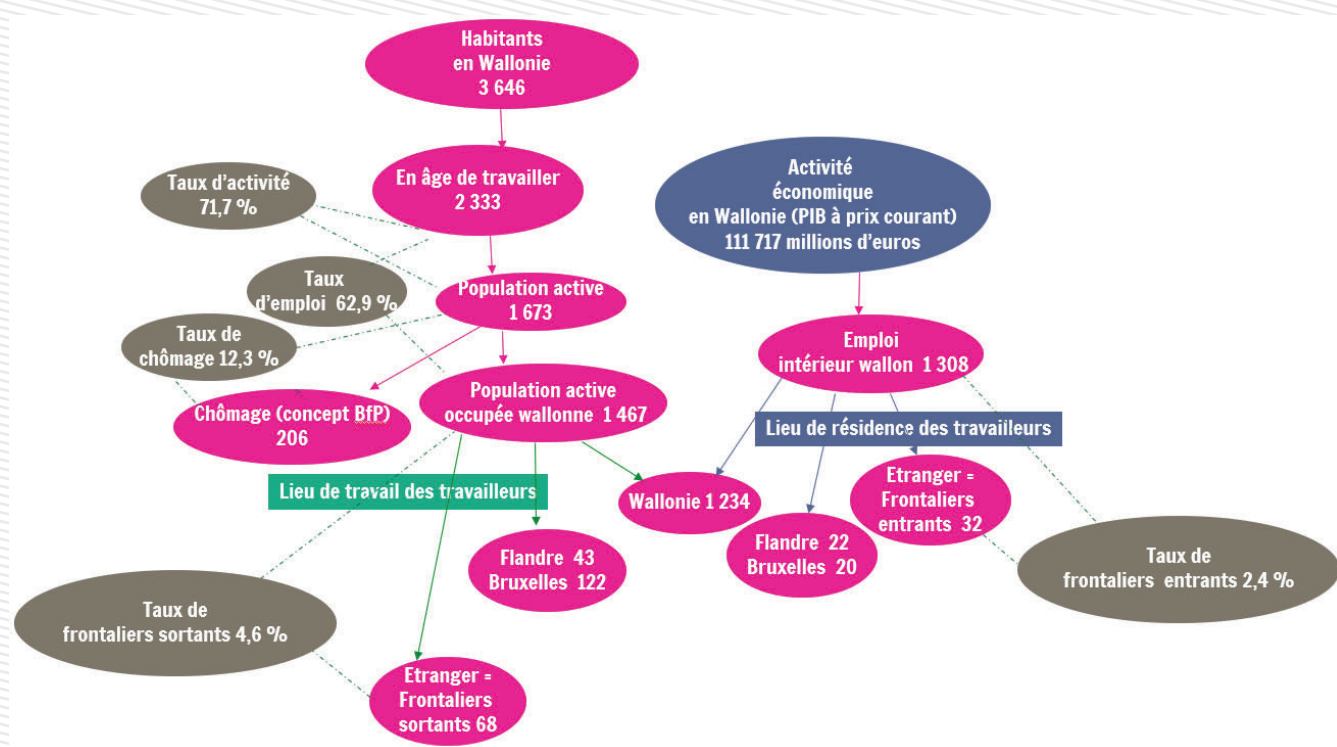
Habitants
en Wallonie
3 646

En âge de travailler
2 333

Taux d'activité
71,7 %

Activité
économique
en Wallonie (PIB à prix courant)
111 717 millions d'euros

Taux
d'emploi 62,9 %

Population active
1 673

Taux de
chômage 12,3 %

Emploi
intérieur wallon 1 308

Chômage (concept BfP)
206

Population active
occupée wallonne 1 467

Lieu de résidence des travailleurs

Etranger =
Frontaliers
entrants 32

Lieu de travail des travailleurs

Wallonie 1 234

Flandre 43
Bruxelles 122

Flandre 22
Bruxelles 20

Taux de
frontaliers entrants 2,4 %

Taux de
frontaliers sortants 4,6 %

Etranger =
Frontaliers
sortants 68